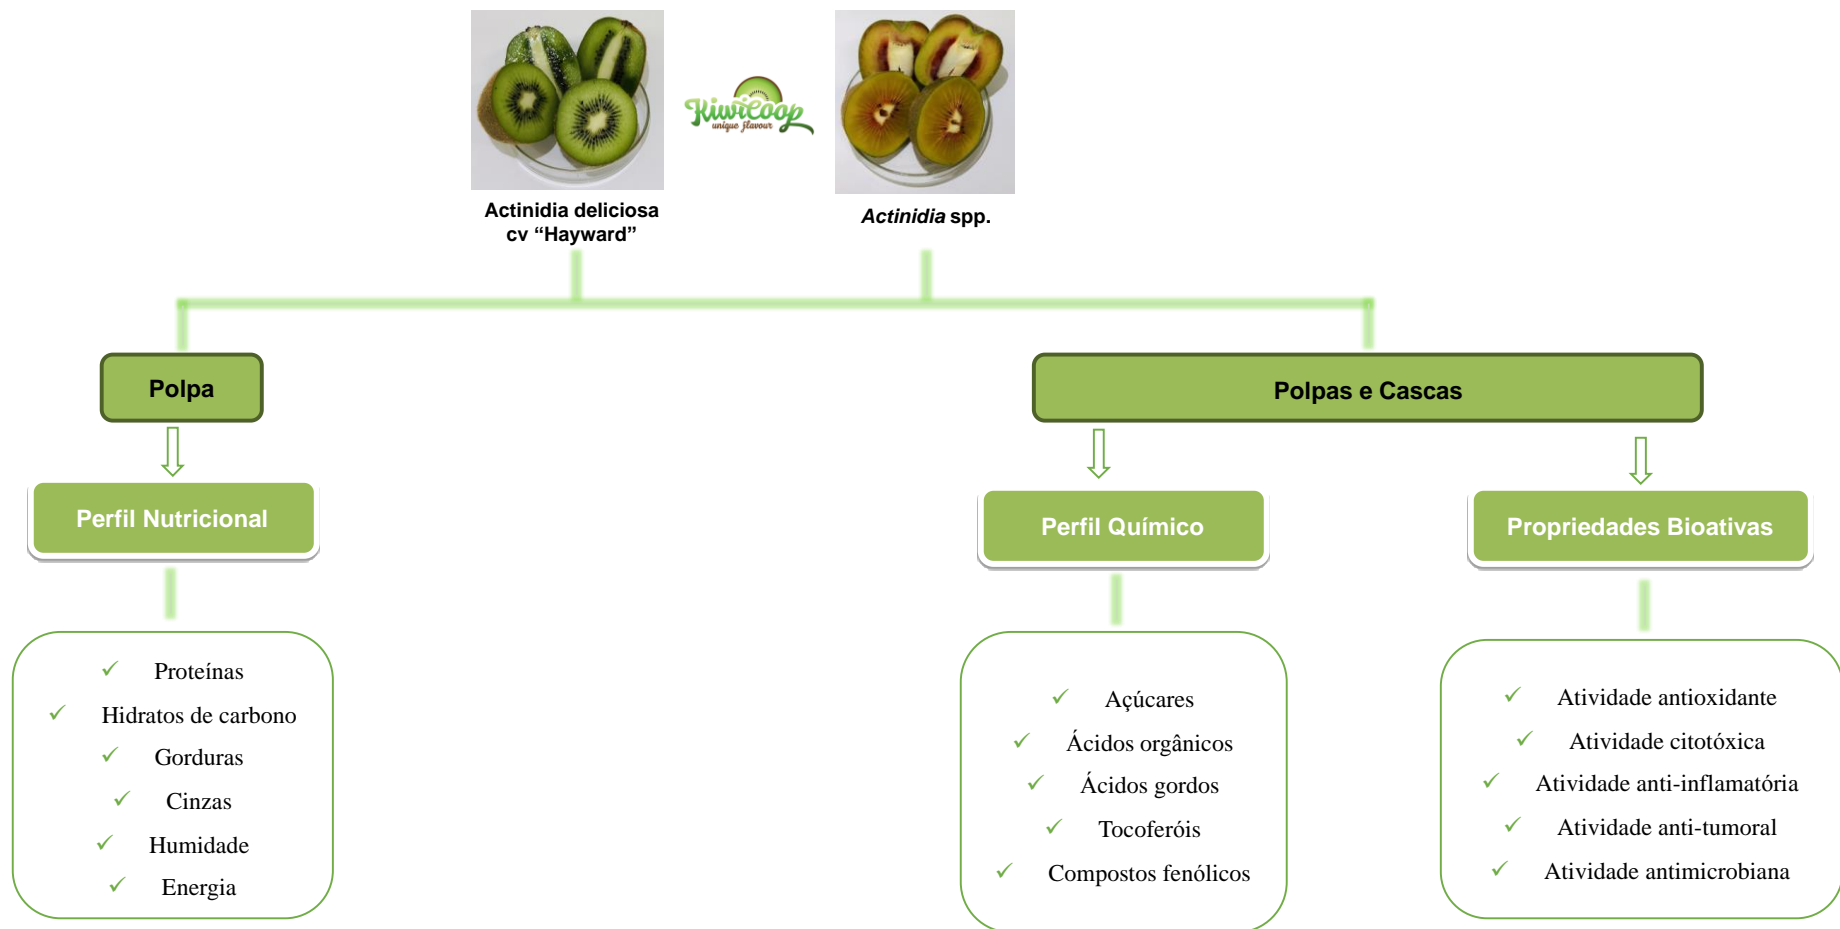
Kiwicoop
unique flavour

Actinidia deliciosa cv “Hayward”

Actinidia spp.

Polpa

Perfil Nutricional

✓ Proteínas
✓ Hidratos de carbono
✓ Gorduras
✓ Cinzas
✓ Humidade
✓ Energia

Polpas e Cascas

Perfil Químico

✓ Açúcares
✓ Ácidos orgânicos
✓ Ácidos gordos
✓ Tocoferóis
✓ Compostos fenólicos

Propriedades Bioativas

✓ Atividade antioxidante
✓ Atividade citotóxica
✓ Atividade anti-inflamatória
✓ Atividade anti-tumoral
✓ Atividade antimicrobiana